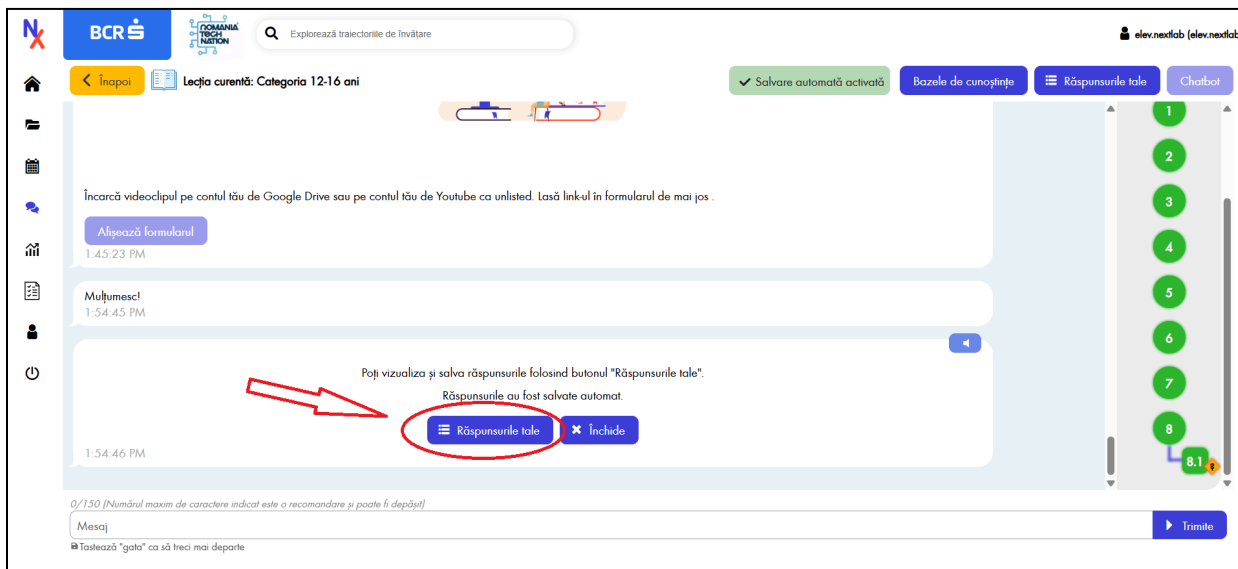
NX

BCR

ROMANIA TECH NATION

Explorează traiectoriile de învățare

elev.nextlab (elev.nextlab

Înapoi

Lecția curentă: Categoria 12-16 ani

Salvare automată activată

Bazele de cunoștințe

Răspunsurile tale

Chatbot

Încarcă videoclipul pe contul tău de Google Drive sau pe contul tău de Youtube ca unlisted. Lasă link-ul în formularul de mai jos .

Afișează formularul

1:45:23 PM

Mulțumesc!

1:54:45 PM

Poți vizualiza și salva răspunsurile folosind butonul "Răspunsurile tale".

Răspunsurile au fost salvate automat.

Răspunsurile tale

Închide

1:54:46 PM

1

2

3

4

5

6

7

8

8.1

0/150 (Numărul maxim de caractere indicat este o recomandare și poate fi depășit)

Mesaj

Trimite

Tastează "gata" ca să treci mai departe